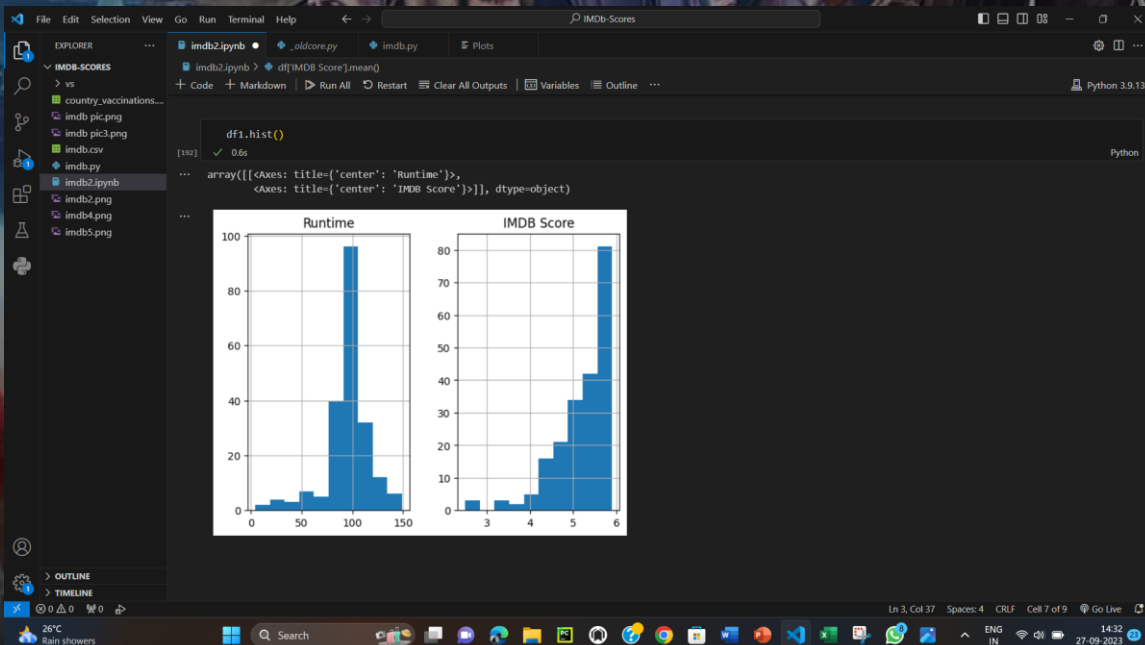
File Edit Selection View Go Run Terminal Help

IMDb-Scores

EXPLORER

IMDB-SCORES
vs
country_vaccinations....
imdb pic.png
imdb pic3.png
imdb.csv
imdb.py
imdb2.ipynb
imdb2.png
imdb4.png
imdb5.png

imdb2.ipynb ● _oldcore.py imdb.py Plots

imdb2.ipynb > df['IMDB Score'].mean()

+ Code + Markdown Run All Restart Clear All Outputs Variables Outline ...

Python 3.9.13

df1.hist()

[192] 0.6s

Python

array([[<Axes: title={'center': 'Runtime'}>,
        <Axes: title={'center': 'IMDB Score'}>]], dtype=object)

Runtime
100
80
60
40
20
0
0 50 100 150

IMDB Score
80
70
60
50
40
30
20
10
0
3 4 5 6

OUTLINE
TIMELINE

⊗0 ⚠0 ⓦ0

Ln 3, Col 37 Spaces: 4 CRLF Cell 7 of 9 Go Live

26°C
Rain showers

Search

ENG
IN

14:32
27-09-2023